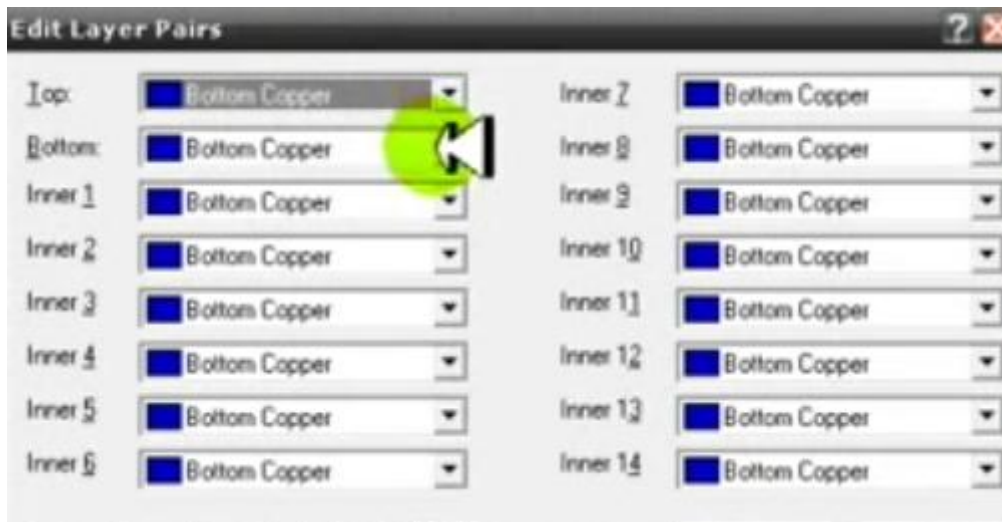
Edit Layer Pairs

Top: Bottom Copper
Bottom: Bottom Copper
Inner 1 Bottom Copper
Inner 2 Bottom Copper
Inner 3 Bottom Copper
Inner 4 Bottom Copper
Inner 5 Bottom Copper
Inner 6 Bottom Copper

Inner 7 Bottom Copper
Inner 8 Bottom Copper
Inner 9 Bottom Copper
Inner 10 Bottom Copper
Inner 11 Bottom Copper
Inner 12 Bottom Copper
Inner 13 Bottom Copper
Inner 14 Bottom Copper